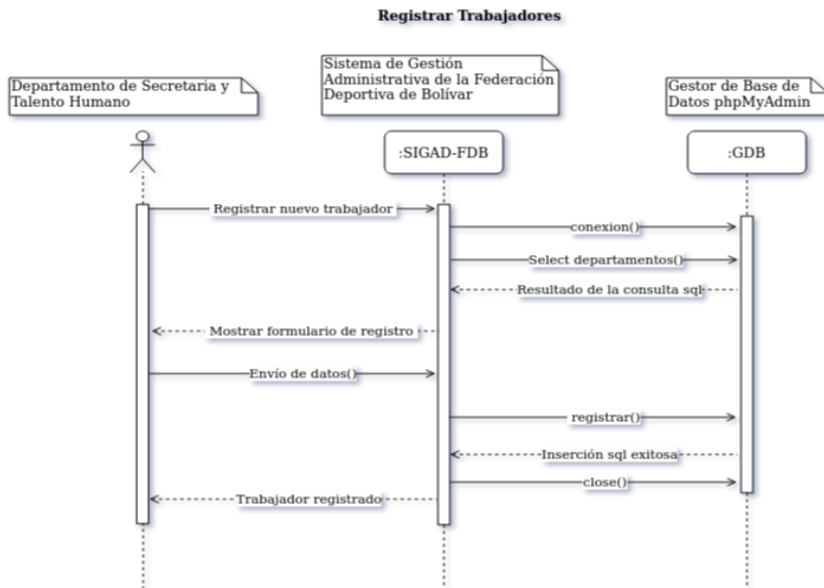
Registrar Trabajadores

Departamento de Secretaria y Talento Humano

Sistema de Gestión Administrativa de la Federación Deportiva de Bolívar

Gestor de Base de Datos phpMyAdmin

:SIGAD-FDB

:GDB

Registrar nuevo trabajador

conexion()

Select departamentos()

Resultado de la consulta sql

Mostrar formulario de registro

Envío de datos()

registrar()

Inserción sql exitosa

close()

Trabajador registrado